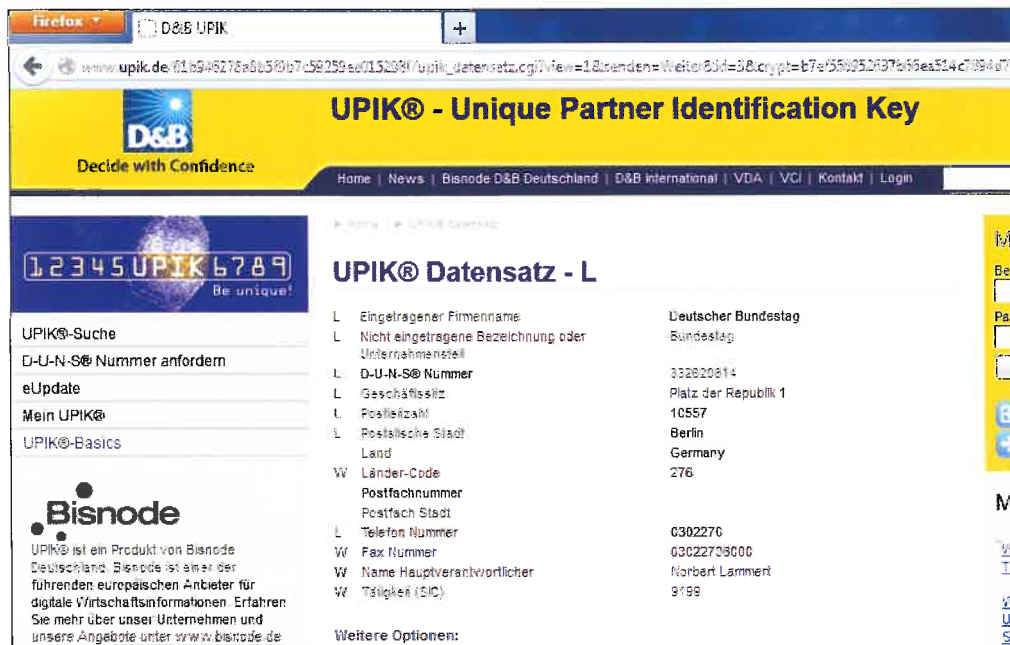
Firefox
D&B UPIK
+
www.upik.de/61b946278a6b5f9b7c59259ea015299f/upik_datensatz.cgi?view=1&senden=Weiter&id=3&crypt=b7ef55925263 7b66ea514c7894d7

D&B
Decide with Confidence

UPIK® - Unique Partner Identification Key

Home | News | Bisnode D&B Deutschland | D&B International | VDA | VCI | Kontakt | Login

123456UPIK6789
Be unique!

UPIK®-Suche
D-U-N-S® Nummer anfordern
eUpdate
Mein UPIK®
UPIK®-Basics

Bisnode

UPIK® ist ein Produkt von Bisnode Deutschland. Bisnode ist einer der führenden europäischen Anbieter für digitale Wirtschaftsinformationen. Erfahren Sie mehr über unser Unternehmen und unsere Angebote unter www.bisnode.de

▸ Home ▸ UPIK Datensatz

UPIK® Datensatz - L

| | | |
|---|---|---|
| L | Eingetragener Firmenname | Deutscher Bundestag |
| L | Nicht eingetragene Bezeichnung oder Unternehmensteil | Bundestag |
| L | D-U-N-S® Nummer | 332620814 |
| L | Geschäftssitz | Platz der Republik 1 |
| L | Postleitzahl | 10557 |
| L | Postalische Stadt | Berlin |
| | Land | Germany |
| W | Länder-Code | 276 |
| | Postfachnummer | |
| | Postfach Stadt | |
| L | Telefon Nummer | 0302270 |
| W | Fax Nummer | 03022736000 |
| W | Name Hauptverantwortlicher | Norbert Lammert |
| W | Tätigkeit (SIC) | 9199 |

Weitere Optionen:

M
Be
Pa
M
W
T
W
U
S